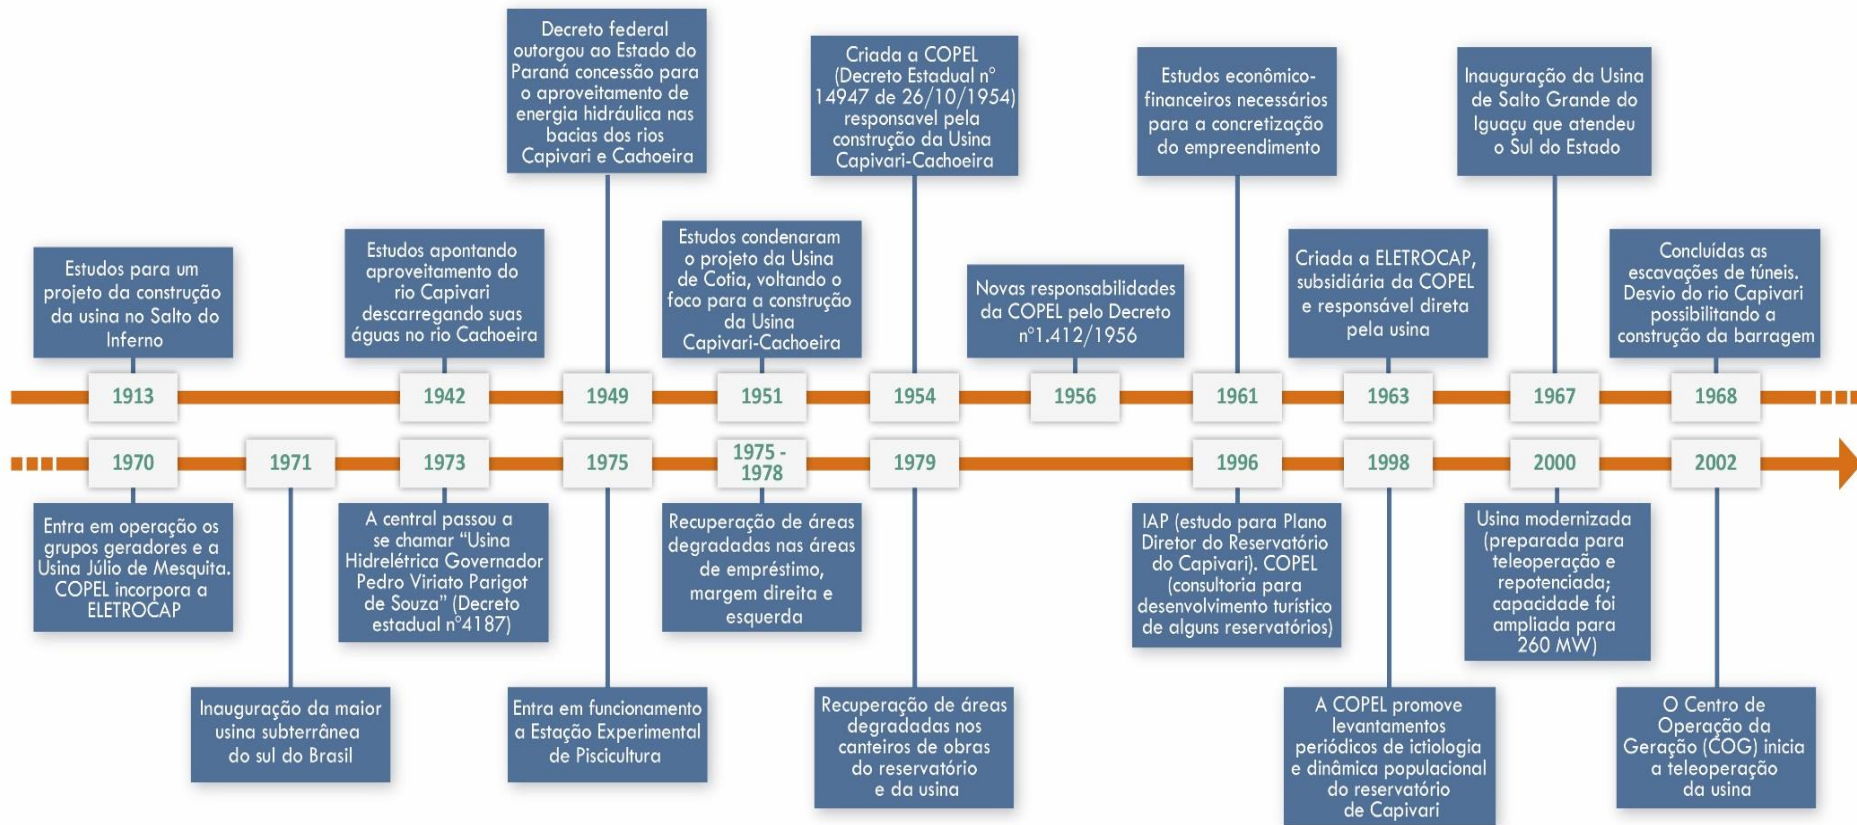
1913
Estudos para um projeto da construção da usina no Salto do Inferno

1942
Estudos apontando aproveitamento do rio Capivari descarregando suas águas no rio Cachoeira

1949
Decreto federal outorgou ao Estado do Paraná concessão para o aproveitamento de energia hidráulica nas bacias dos rios Capivari e Cachoeira

1951
Estudos condenaram o projeto da Usina de Cotia, voltando o foco para a construção da Usina Capivari-Cachoeira

1954
Criada a COPEL (Decreto Estadual n° 14947 de 26/10/1954) responsavel pela construção da Usina Capivari-Cachoeira

1956
Novas responsabilidades da COPEL pelo Decreto n°1.412/1956

1961
Estudos econômico-financeiros necessários para a concretização do empreendimento

1963
Criada a ELETROCAP, subsidiária da COPEL e responsável direta pela usina

1967
Inauguração da Usina de Salto Grande do Iguaçu que atendeu o Sul do Estado

1968
Concluídas as escavações de túneis. Desvio do rio Capivari possibilitando a construção da barragem

1970
Entra em operação os grupos geradores e a Usina Júlio de Mesquita. COPEL incorpora a ELETROCAP

1971
Inauguração da maior usina subterrânea do sul do Brasil

1973
A central passou a se chamar "Usina Hidrelétrica Governador Pedro Viriato Parigot de Souza" (Decreto estadual n°4187)

1975
Entra em funcionamento a Estação Experimental de Piscicultura

1975 - 1978
Recuperação de áreas degradadas nas áreas de empréstimo, margem direita e esquerda

1979
Recuperação de áreas degradadas nos canteiros de obras do reservatório e da usina

1996
IAP (estudo para Plano Diretor do Reservatório do Capivari). COPEL (consultoria para desenvolvimento turístico de alguns reservatórios)

1998
A COPEL promove levantamentos periódicos de ictiologia e dinâmica populacional do reservatório de Capivari

2000
Usina modernizada (preparada para teleoperação e repotenciada; capacidade foi ampliada para 260 MW)

2002
O Centro de Operação da Geração (COG) inicia a teleoperação da usina